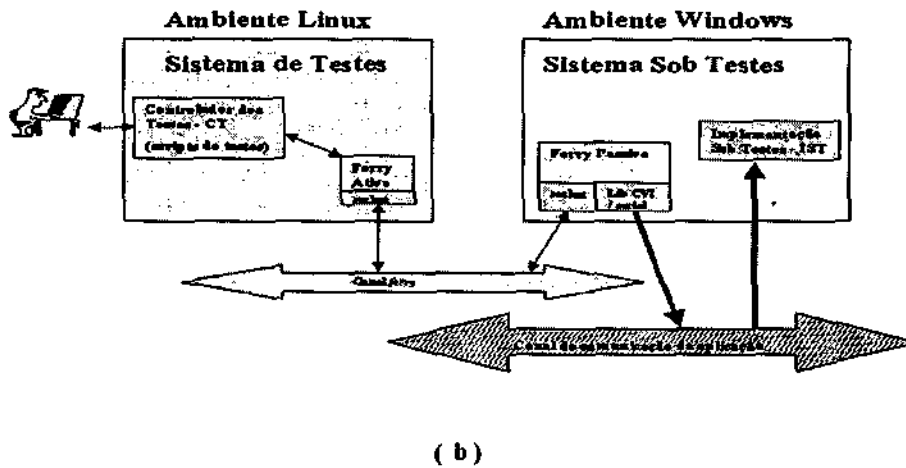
Ambiente Linux

Sistema de Testes

Controlador dos Testes - CT (script de testes)

Ferry Ativo

socket

Ambiente Windows

Sistema Sob Testes

Ferry Passivo

socket

Lib CVI / serial

Implementação Sob Testes - IST

Canal Ativo

Canal de comunicação da aplicação

( b )